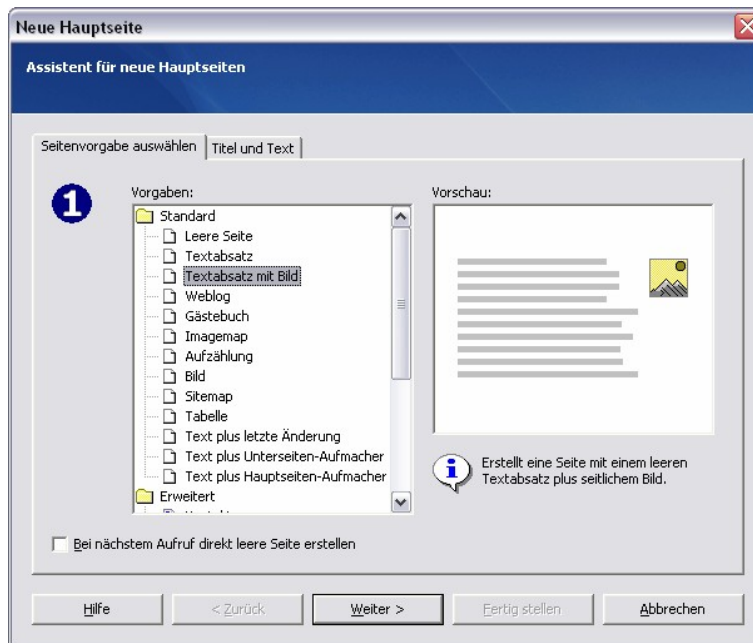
Neue Hauptseite

Assistent für neue Hauptseiten

Seitenvorgabe auswählen | Titel und Text

1

Vorgaben:

Standard
Leere Seite
Textabsatz
Textabsatz mit Bild
Weblog
Gästebuch
Imagemap
Aufzählung
Bild
Sitemap
Tabelle
Text plus letzte Änderung
Text plus Unterseiten-Aufmacher
Text plus Hauptseiten-Aufmacher
Erweitert
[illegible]

Vorschau:

Erstellt eine Seite mit einem leeren Textabsatz plus seitlichem Bild.

Bei nächstem Aufruf direkt leere Seite erstellen

Hilfe | < Zurück | Weiter > | Fertig stellen | Abbrechen